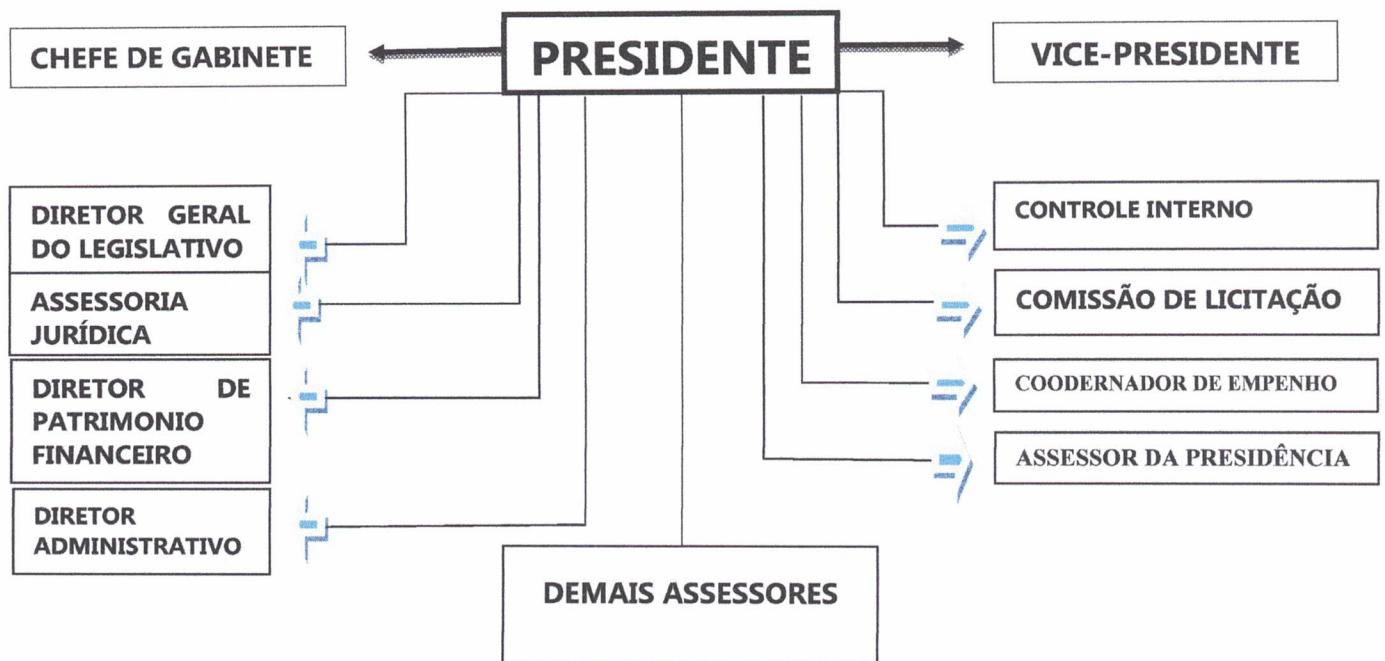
CHEFE DE GABINETE

PRESIDENTE

VICE-PRESIDENTE

DIRETOR GERAL DO LEGISLATIVO

ASSESSORIA JURÍDICA

DIRETOR DE PATRIMONIO FINANCEIRO

DIRETOR ADMINISTRATIVO

CONTROLE INTERNO

COMISSÃO DE LICITAÇÃO

COODERNADOR DE EMPENHO

ASSESSOR DA PRESIDÊNCIA

DEMAIS ASSESSORES